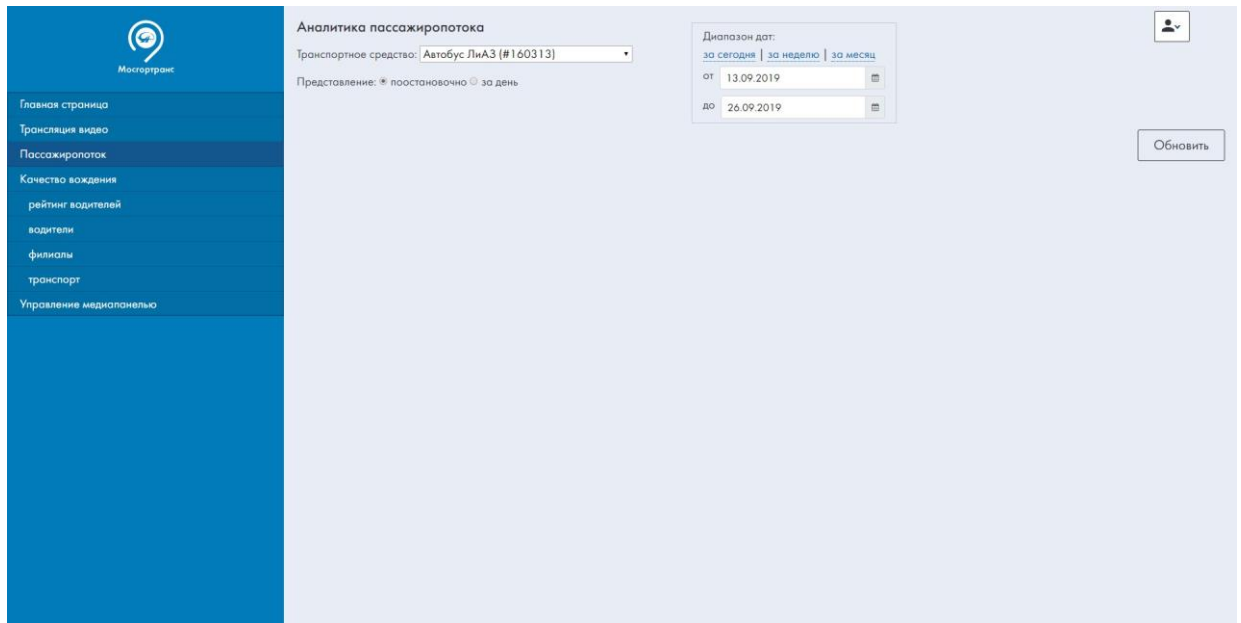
Мосгортранс

Главная страница
Трансляция видео
Пассажиропоток
Качество вождения
рейтинг водителей
водители
филиалы
транспорт
Управление медиапанелью

Аналитика пассажиропотока

Транспортное средство: Автобус ЛиАЗ (#160313)

Представление: поостановочно за день

Диапазон дат:
за сегодня | за неделю | за месяц
от 13.09.2019
до 26.09.2019

Обновить